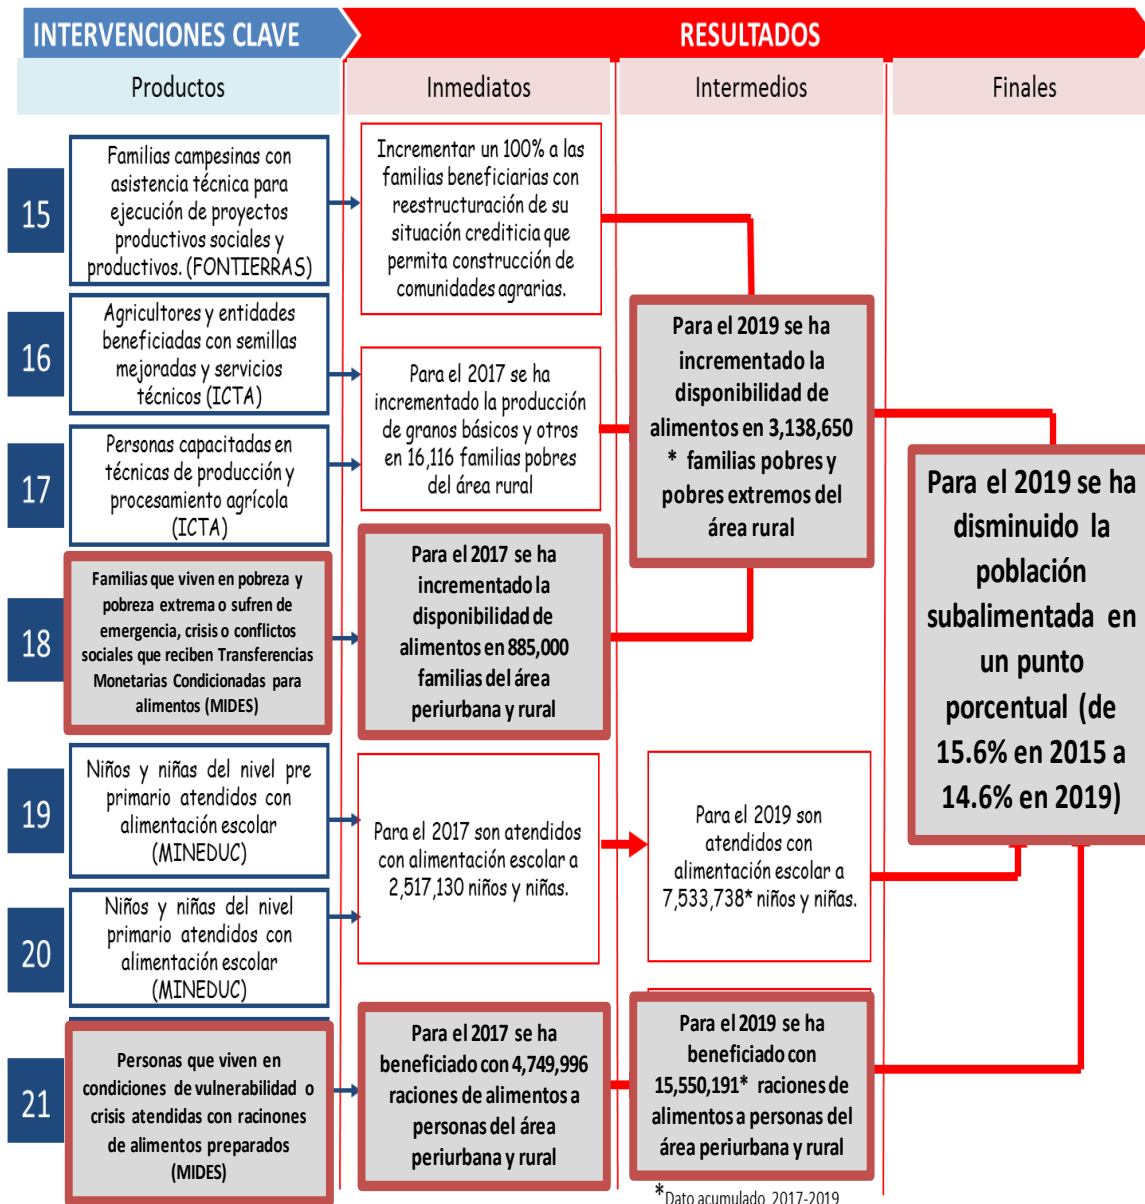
INTERVENCIONES CLAVE

RESULTADOS

Productos

Inmediatos

Intermedios

Finales

15

Familias campesinas con asistencia técnica para ejecución de proyectos productivos sociales y productivos. (FONTIERRAS)

Incrementar un 100% a las familias beneficiarias con reestructuración de su situación crediticia que permita construcción de comunidades agrarias.

16

Agricultores y entidades beneficiadas con semillas mejoradas y servicios técnicos (ICTA)

Para el 2017 se ha incrementado la producción de granos básicos y otros en 16,116 familias pobres del área rural

Para el 2019 se ha incrementado la disponibilidad de alimentos en 3,138,650 * familias pobres y pobres extremos del área rural

17

Personas capacitadas en técnicas de producción y procesamiento agrícola (ICTA)

Para el 2019 se ha disminuido la población subalimentada en un punto porcentual (de 15.6% en 2015 a 14.6% en 2019)

18

Familias que viven en pobreza y pobreza extrema o sufren de emergencia, crisis o conflictos sociales que reciben Transferencias Monetarias Condicionadas para alimentos (MIDES)

Para el 2017 se ha incrementado la disponibilidad de alimentos en 885,000 familias del área periurbana y rural

19

Niños y niñas del nivel pre primario atendidos con alimentación escolar (MINEDUC)

Para el 2017 son atendidos con alimentación escolar a 2,517,130 niños y niñas.

Para el 2019 son atendidos con alimentación escolar a 7,533,738* niños y niñas.

20

Niños y niñas del nivel primario atendidos con alimentación escolar (MINEDUC)

21

Personas que viven en condiciones de vulnerabilidad o crisis atendidas con racinones de alimentos preparados (MIDES)

Para el 2017 se ha beneficiado con 4,749,996 raciones de alimentos a personas del área periurbana y rural

Para el 2019 se ha beneficiado con 15,550,191* raciones de alimentos a personas del área periurbana y rural

*Dato acumulado 2017-2019